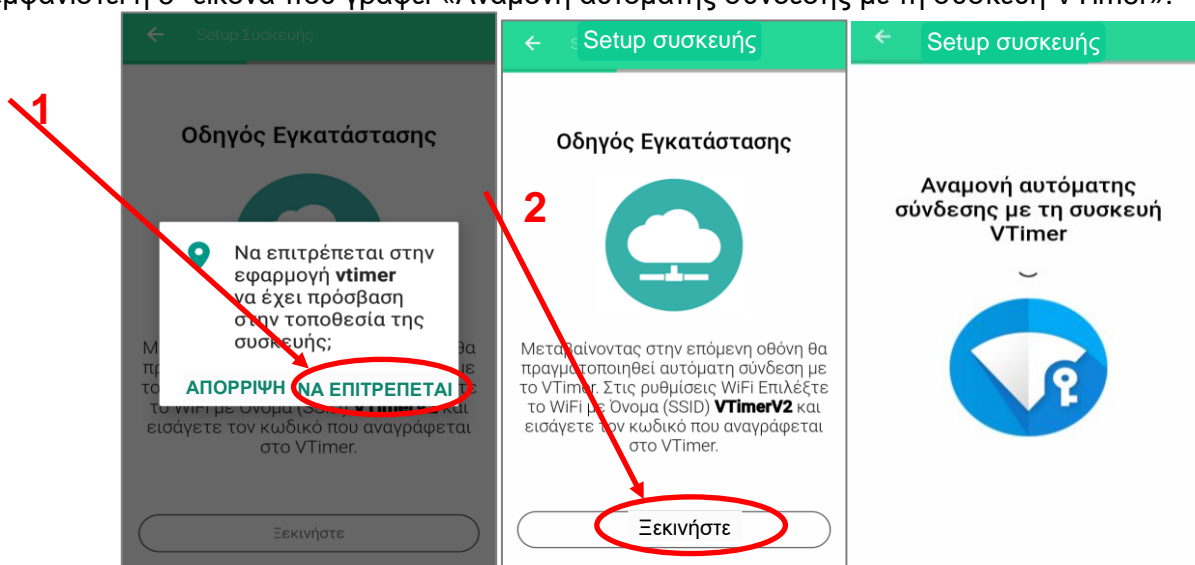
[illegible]μφανίστεί η 3η εικόνα που γράφει «Αναμονή αυτόματης σύνδεσης με τη συσκευή VTimer».

Setup Συσκευής

1

Οδηγός Εγκατάστασης

Να επιτρέπεται στην εφαρμογή vtimer να έχει πρόσβαση στην τοποθεσία της συσκευής;

ΑΠΟΡΡΙΨΗ

ΝΑ ΕΠΙΤΡΕΠΕΤΑΙ

Μ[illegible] θα πρ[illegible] με το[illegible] ε το WiFi με Όνομα (SSID) VTimerV2 και εισάγετε τον κωδικό που αναγράφεται στο VTimer.

Ξεκινήστε

Setup συσκευής

2

Οδηγός Εγκατάστασης

Μεταβαίνοντας στην επόμενη οθόνη θα πραγματοποιηθεί αυτόματη σύνδεση με το VTimer. Στις ρυθμίσεις WiFi Επιλέξτε το WiFi με Όνομα (SSID) VTimerV2 και εισάγετε τον κωδικό που αναγράφεται στο VTimer.

Ξεκινήστε

Setup συσκευής

Αναμονή αυτόματης σύνδεσης με τη συσκευή VTimer